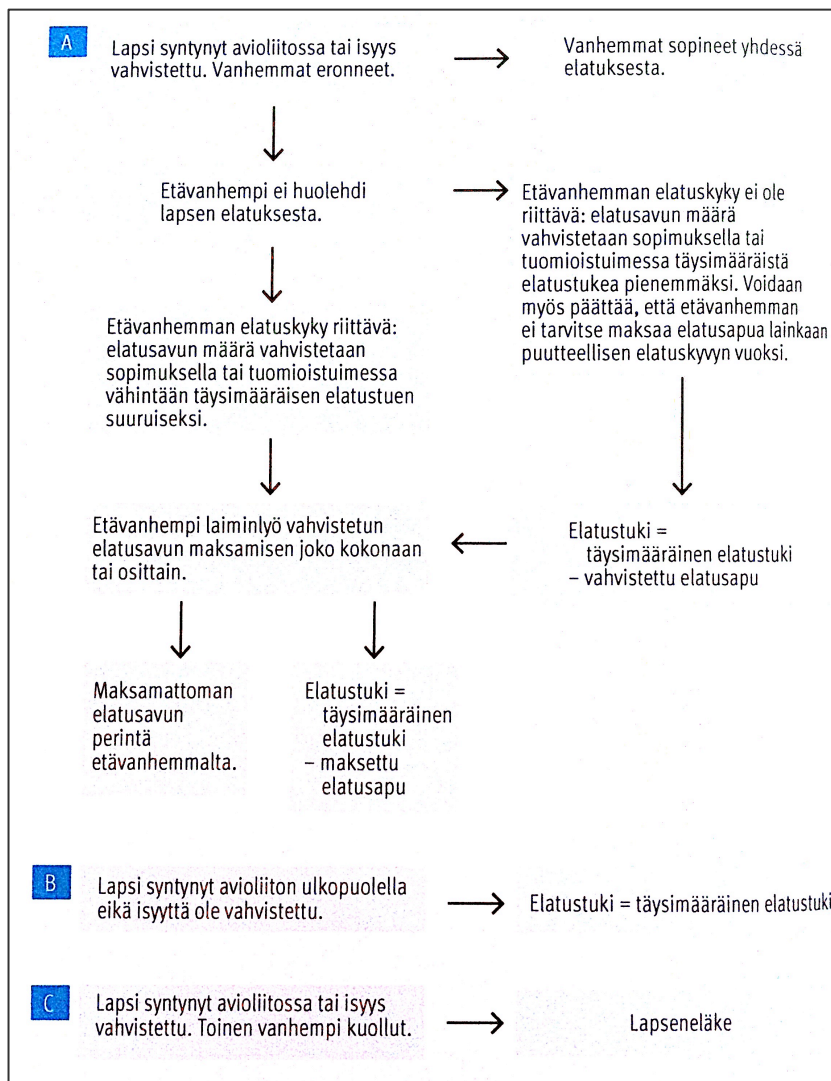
A

Lapsi syntynyt avioliitossa tai isyys vahvistettu. Vanhemmat eronneet.

Vanhemmat sopineet yhdessä elatuksesta.

Etävanhempi ei huolehdi lapsen elatuksesta.

Etävanhemman elatuskyky ei ole riittävä: elatusavun määrä vahvistetaan sopimuksella tai tuomioistuimessa täysimääräistä elatustukea pienemmäksi. Voidaan myös päättää, että etävanhemman ei tarvitse maksaa elatusapua lainkaan puutteellisen elatuskyvyn vuoksi.

Etävanhemman elatuskyky riittävä: elatusavun määrä vahvistetaan sopimuksella tai tuomioistuimessa vähintään täysimääräisen elatustuen suuruiseksi.

Etävanhempi laiminlyö vahvistetun elatusavun maksamisen joko kokonaan tai osittain.

Elatustuki = täysimääräinen elatustuki – vahvistettu elatusapu

Maksamattoman elatusavun perintä etävanhemmalta.

Elatustuki = täysimääräinen elatustuki – maksettu elatusapu

B

Lapsi syntynyt avioliiton ulkopuolella eikä isyyttä ole vahvistettu.

Elatustuki = täysimääräinen elatustuki

C

Lapsi syntynyt avioliitossa tai isyys vahvistettu. Toinen vanhempi kuollut.

Lapseneläke